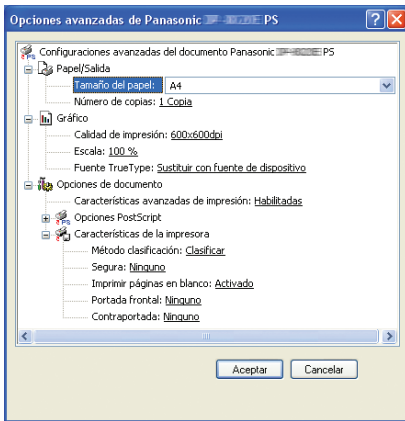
Opciones avanzadas de Panasonic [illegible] PS

Configuraciones avanzadas del documento Panasonic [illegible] PS
Papel/Salida
Tamaño del papel: A4
Número de copias: 1 Copia
Gráfico
Calidad de impresión: 600x600dpi
Escala: 100 %
Fuente TrueType: Sustituir con fuente de dispositivo
Opciones de documento
Características avanzadas de impresión: Habilitadas
Opciones PostScript
Características de la impresora
Método clasificación: Clasificar
Segura: Ninguno
Imprimir páginas en blanco: Activado
Portada frontal: Ninguno
Contraportada: Ninguno

Aceptar
Cancelar